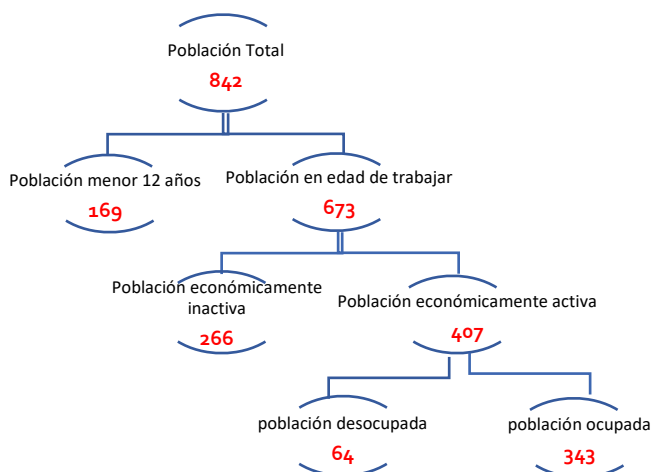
Población Total
842

Población menor 12 años
169

Población en edad de trabajar
673

Población económicamente inactiva
266

Población económicamente activa
407

población desocupada
64

población ocupada
343